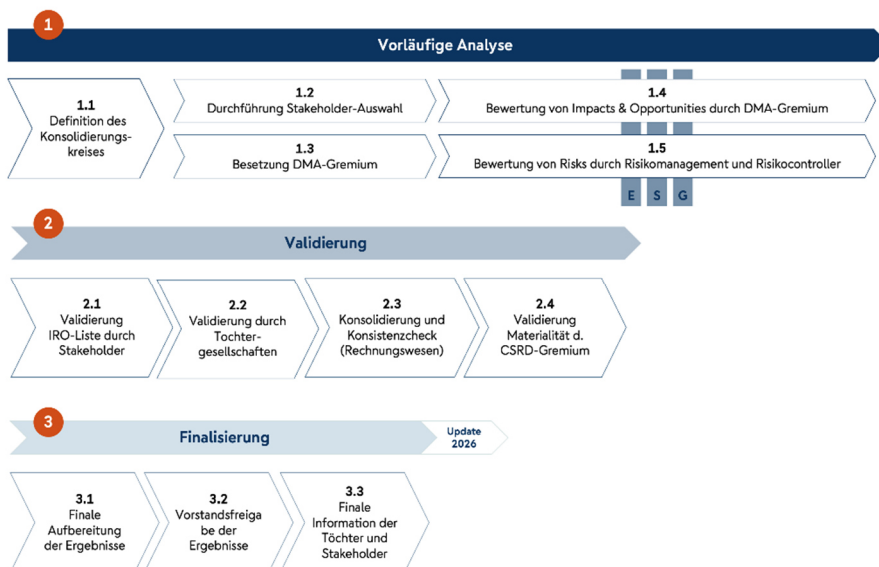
1

Vorläufige Analyse

1.1
Definition des Konsolidierungskreises

1.2
Durchführung Stakeholder-Auswahl

1.3
Besetzung DMA-Gremium

1.4
Bewertung von Impacts & Opportunities durch DMA-Gremium

1.5
Bewertung von Risks durch Risikomanagement und Risikocontroller

E S G

2

Validierung

2.1
Validierung IRO-Liste durch Stakeholder

2.2
Validierung durch Tochtergesellschaften

2.3
Konsolidierung und Konsistenzcheck (Rechnungswesen)

2.4
Validierung Materialität d. CSRD-Gremium

3

Finalisierung

Update 2026

3.1
Finale Aufbereitung der Ergebnisse

3.2
Vorstandsfreigabe der Ergebnisse

3.3
Finale Information der Töchter und Stakeholder